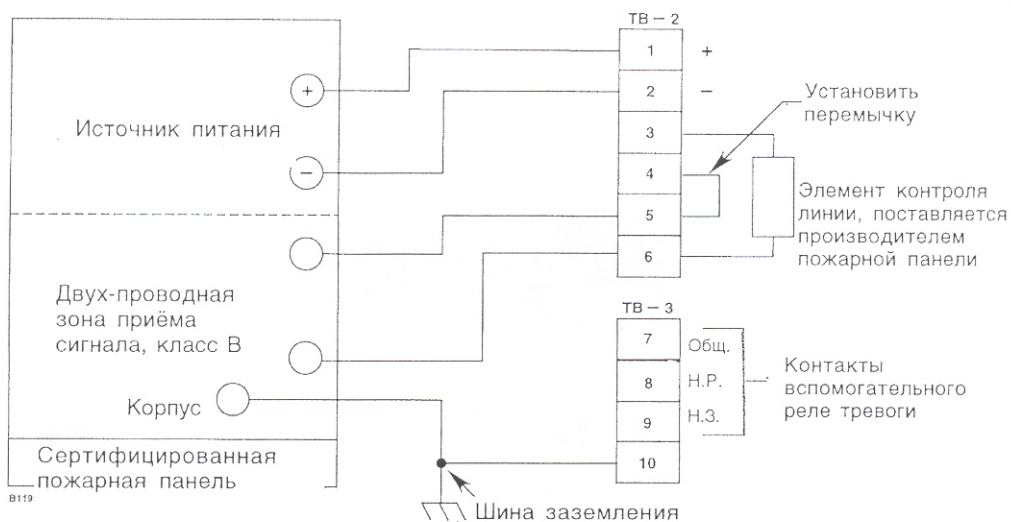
TB – 2

1 +

2 –

3

4

5

6

Источник питания

+

–

Установить перемычку

Элемент контроля линии, поставляется производителем пожарной панели

Двух-проводная зона приёма сигнала, класс B

TB – 3

7 Общ.

8 Н.Р.

9 Н.З.

10

Контакты вспомогательного реле тревоги

Корпус

Сертифицированная пожарная панель

B119

Шина заземления